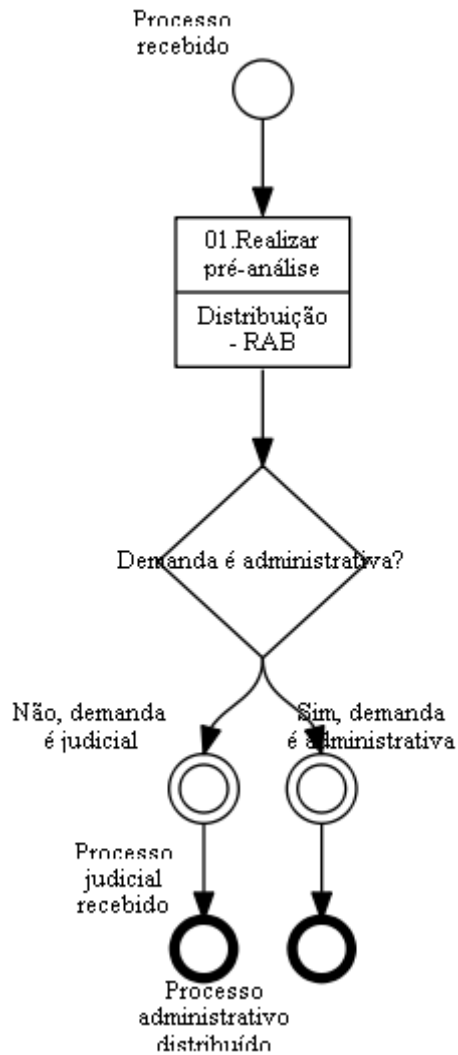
Processo recebido

01.Realizar pré-análise

Distribuição - RAB

Demanda é administrativa?

Não, demanda é judicial

Sim, demanda é administrativa

Processo judicial recebido

Processo administrativo distribuído